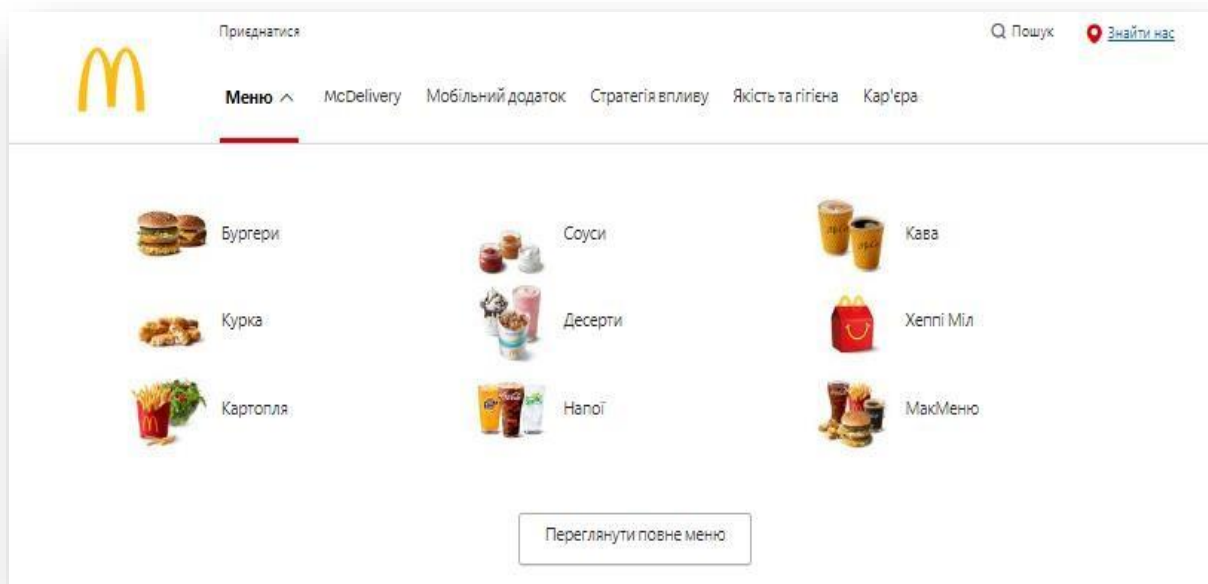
Приєднатися

Пошук

Знайти нас

Меню

McDelivery

Мобільний додаток

Стратегія впливу

Якість та гігієна

Кар'єра

Бургери

Соуси

Кава

Курка

Десерти

Хеппі Міл

Картопля

Напої

МакМеню

Переглянути повне меню